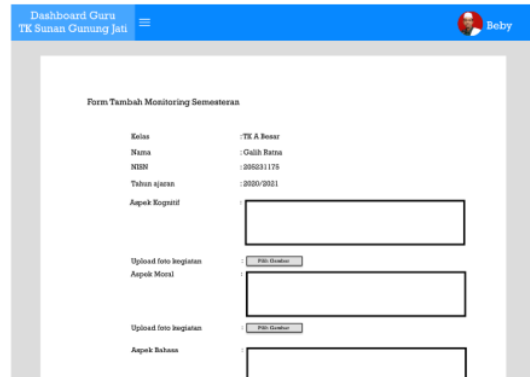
Dashboard Guru
TK Sunan Gunung Jati

Beby

Form Tambah Monitoring Semesteran

Kelas :TK A Besar

Nama : Galih Ratna

NISN : 205231175

Tahun ajaran : 2020/2021

Aspek Kognitif :

Upload foto kegiatan : Pilih Gambar

Aspek Moral :

Upload foto kegiatan : Pilih Gambar

Aspek Bahasa :